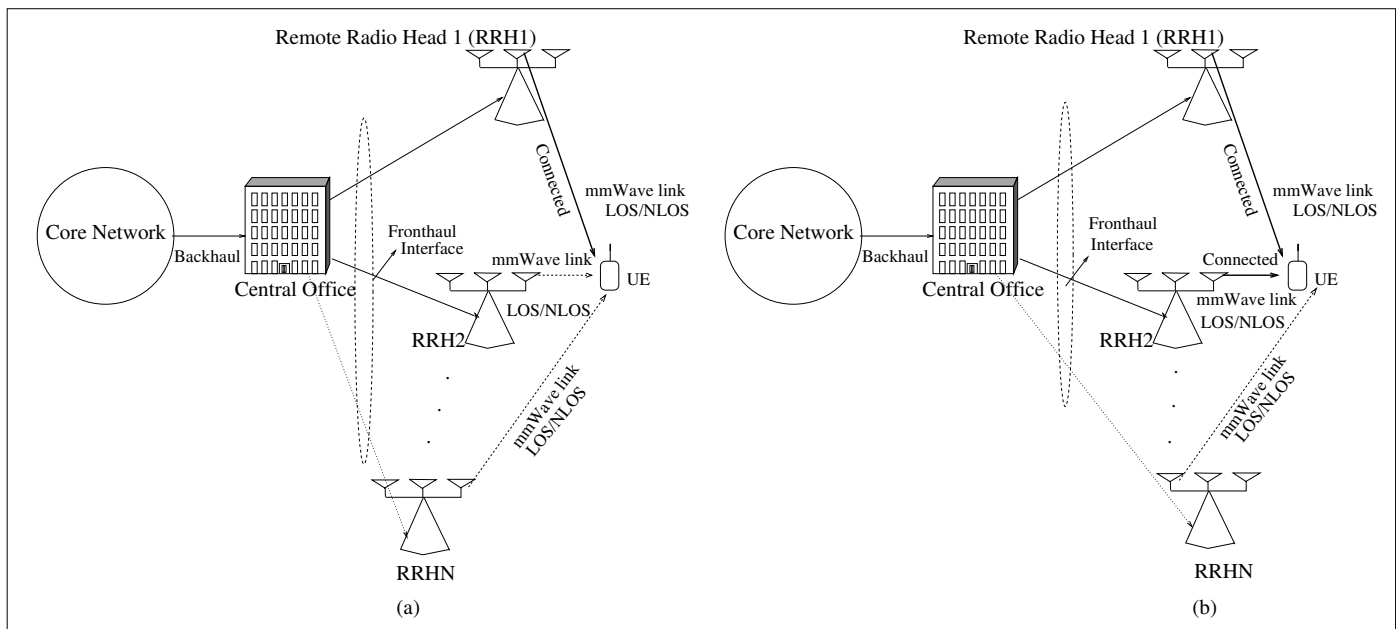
Remote Radio Head 1 (RRH1)

Connected

mmWave link
LOS/NLOS

Core Network

Backhaul

Central Office

Fronthaul
Interface

mmWave link

LOS/NLOS

UE

RRH2

mmWave link
LOS/NLOS

RRHN

(a)

Remote Radio Head 1 (RRH1)

Connected

mmWave link
LOS/NLOS

Core Network

Backhaul

Central Office

Fronthaul
Interface

Connected

mmWave link
LOS/NLOS

UE

RRH2

mmWave link
LOS/NLOS

RRHN

(b)